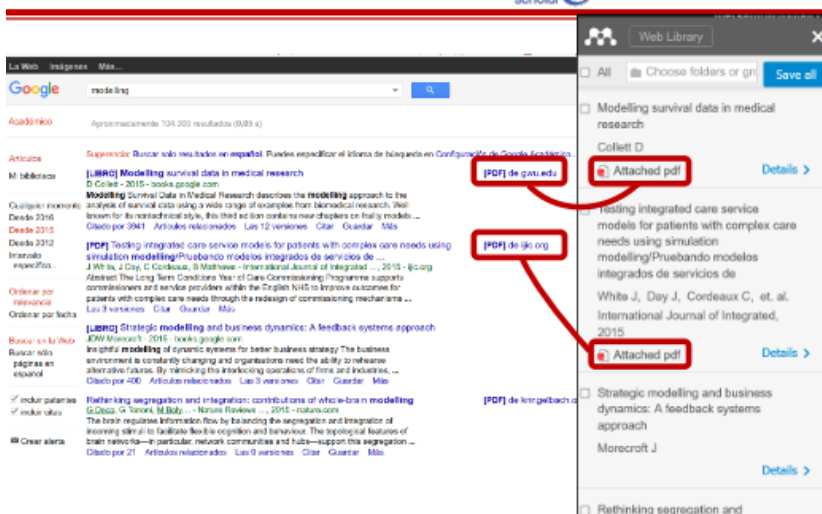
La Web Imágenes Más...

Google modelling

Académico Aproximadamente 104.000 resultados (0,05 s)

Artículos
Mi biblioteca
Cualquier momento
Desde 2016
Desde 2015
Desde 2012
Intervalo específico...
Ordenar por relevancia
Ordenar por fecha
Buscar en la Web
Buscar sólo páginas en español
incluir patentes
incluir citas
Crear alerta

Sugerencia: Buscar solo resultados en español. Puedes especificar el idioma de búsqueda en Configuración de Google Académico.

[LIBRO] Modelling survival data in medical research [PDF] de gwu.edu
D Collett - 2015 - books.google.com
Modelling Survival Data in Medical Research describes the modelling approach to the analysis of survival data using a wide range of examples from biomedical research. Well known for its nontechnical style, this third edition contains new chapters on frailty models ...
Citado por 3941 Artículos relacionados Las 12 versiones Citar Guardar Más

[PDF] Testing integrated care service models for patients with complex care needs using simulation modelling/Pruebando modelos integrados de servicios de ... [PDF] de ijic.org
J White, J Day, C Cordeaux, S Matthews - International Journal of Integrated ..., 2015 - ijic.org
Abstract The Long Term Conditions Year of Care Commissioning Programme supports commissioners and service providers within the English NHS to improve outcomes for patients with complex care needs through the redesign of commissioning mechanisms ...
Las 3 versiones Citar Guardar Más

[LIBRO] Strategic modelling and business dynamics: A feedback systems approach
JDW Morecroft - 2015 - books.google.com
Insightful modelling of dynamic systems for better business strategy The business environment is constantly changing and organisations need the ability to rehearse alternative futures. By mimicking the interlocking operations of firms and industries, ...
Citado por 400 Artículos relacionados Las 3 versiones Citar Guardar Más

Rethinking segregation and integration: contributions of whole-brain modelling [PDF] de kringelbach.o
G Deco, G Tononi, M Boly, ... - Nature Reviews ..., 2015 - nature.com
The brain regulates information flow by balancing the segregation and integration of incoming stimuli to facilitate flexible cognition and behaviour. The topological features of brain networks—in particular, network communities and hubs—support this segregation ...
Citado por 21 Artículos relacionados Las 9 versiones Citar Guardar Más

Web Library
All Choose folders or gr Save all

Modelling survival data in medical research
Collett D
Attached pdf Details >

Testing integrated care service models for patients with complex care needs using simulation modelling/Pruebando modelos integrados de servicios de
White J, Day J, Cordeaux C, et. al.
International Journal of Integrated, 2015
Attached pdf Details >

Strategic modelling and business dynamics: A feedback systems approach
Morecroft J
Details >

Rethinking segregation and